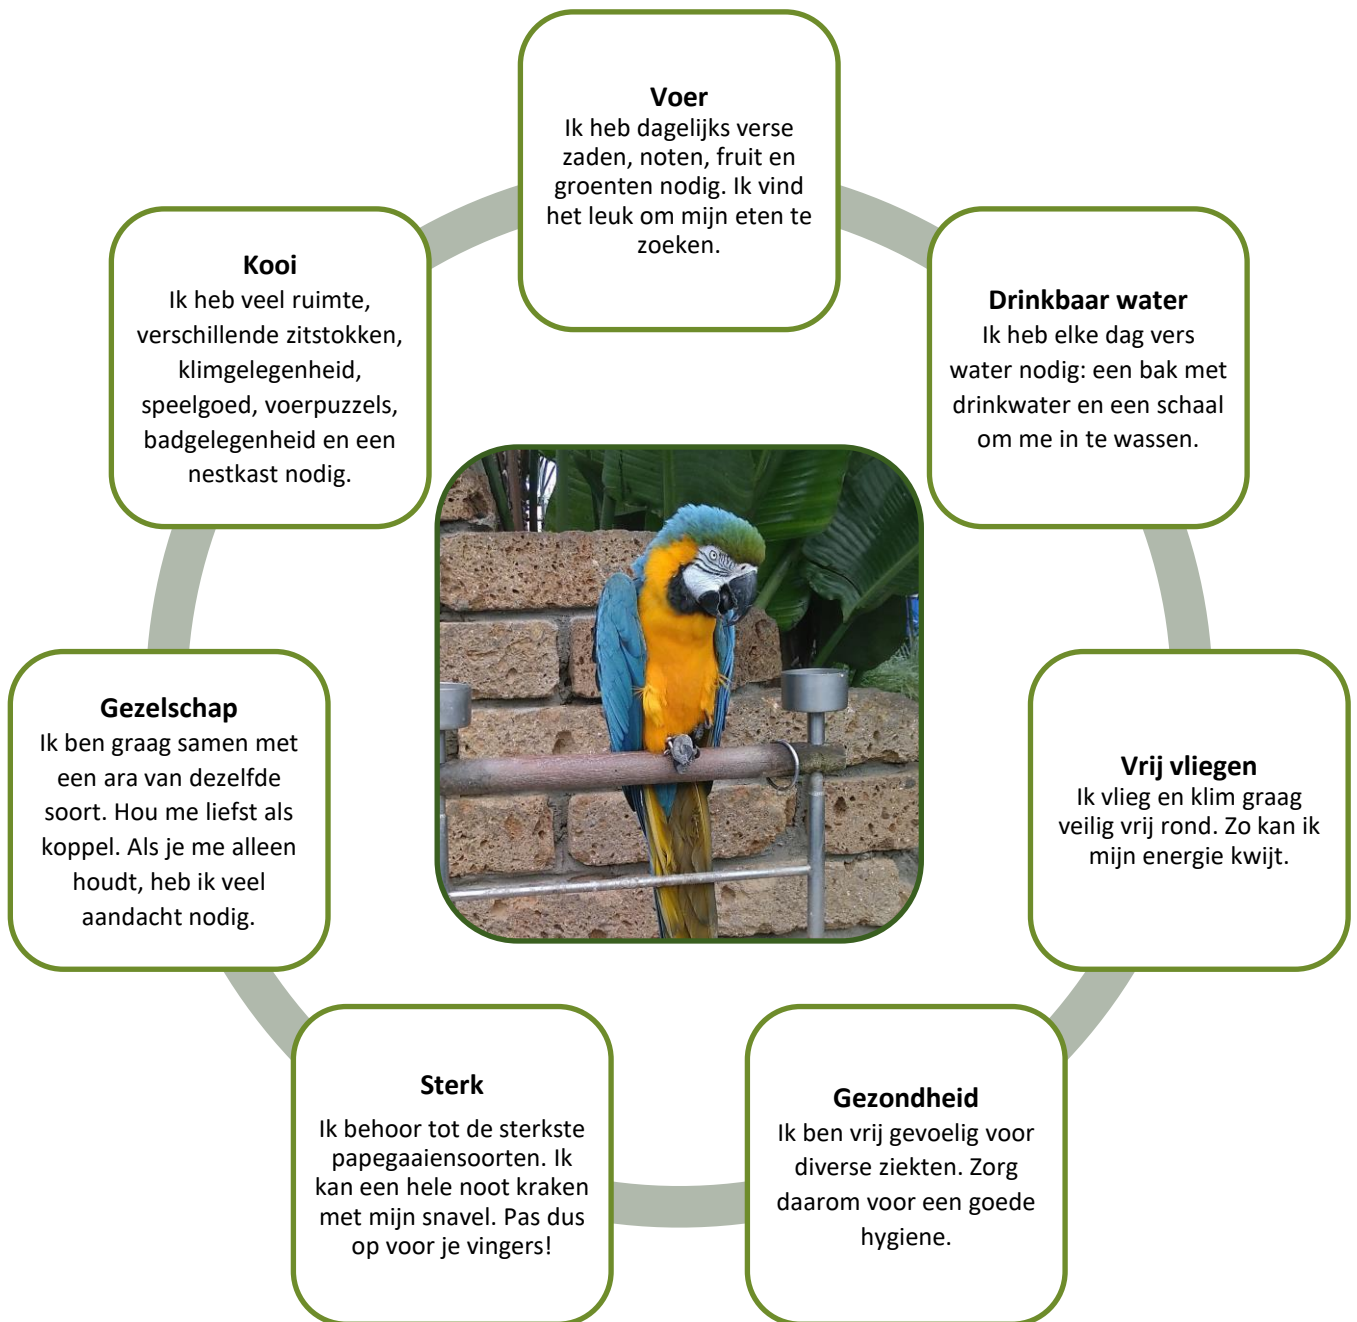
**Voer**
Ik heb dagelijks verse zaden, noten, fruit en groenten nodig. Ik vind het leuk om mijn eten te zoeken.

**Kooi**
Ik heb veel ruimte, verschillende zitstokken, klimgelegenheid, speelgoed, voerpuzzels, badgelegenheid en een nestkast nodig.

**Drinkbaar water**
Ik heb elke dag vers water nodig: een bak met drinkwater en een schaal om me in te wassen.

**Gezelschap**
Ik ben graag samen met een ara van dezelfde soort. Hou me liefst als koppel. Als je me alleen houdt, heb ik veel aandacht nodig.

**Vrij vliegen**
Ik vlieg en klim graag veilig vrij rond. Zo kan ik mijn energie kwijt.

**Sterk**
Ik behoor tot de sterkste papegaaiensoorten. Ik kan een hele noot kraken met mijn snavel. Pas dus op voor je vingers!

**Gezondheid**
Ik ben vrij gevoelig voor diverse ziekten. Zorg daarom voor een goede hygiene.